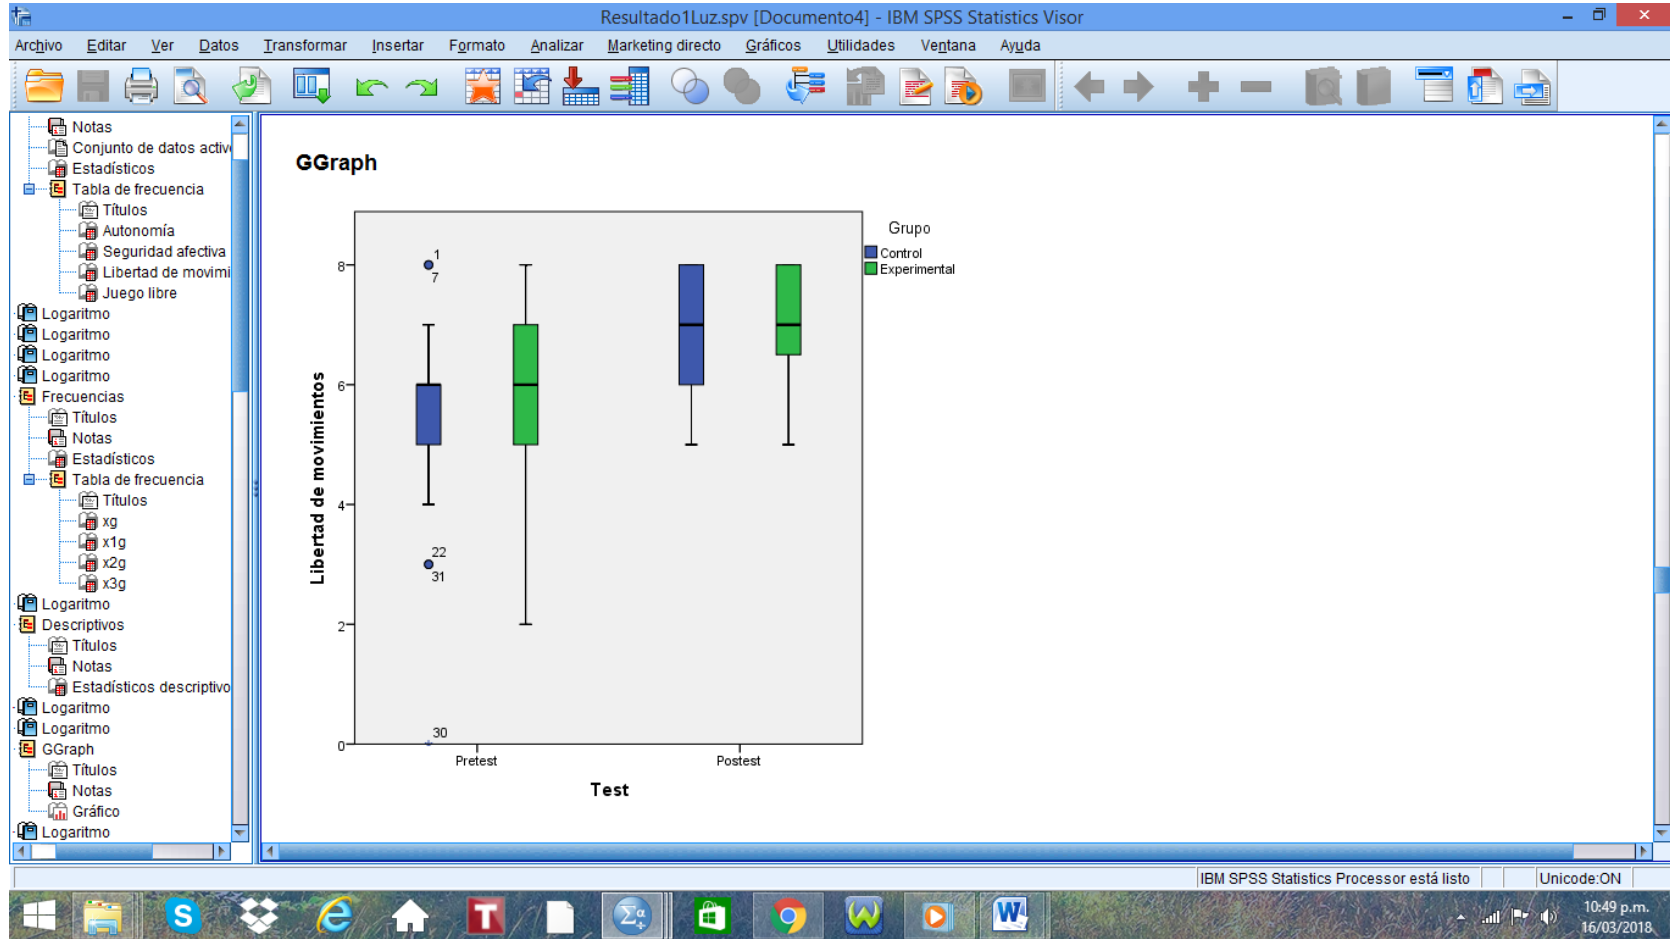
Resultado1Luz.spv [Documento4] - IBM SPSS Statistics Visor

Archivo Editar Ver Datos Transformar Insertar Formato Analizar Marketing directo Gráficos Utilidades Ventana Ayuda

Notas
Conjunto de datos activ
Estadísticos
Tabla de frecuencia
Títulos
Autonomía
Seguridad afectiva
Libertad de movimi
Juego libre
Logaritmo
Logaritmo
Logaritmo
Logaritmo
Frecuencias
Títulos
Notas
Estadísticos
Tabla de frecuencia
Títulos
xg
x1g
x2g
x3g
Logaritmo
Descriptivos
Títulos
Notas
Estadísticos descriptivo
Logaritmo
Logaritmo
GGraph
Títulos
Notas
Gráfico
Logaritmo

GGraph

Grupo
Control
Experimental

Libertad de movimientos

8
6
4
2
0

1
7
22
31
30

Pretest
Postest

Test

IBM SPSS Statistics Processor está listo
Unicode:ON

10:49 p.m.
16/03/2018